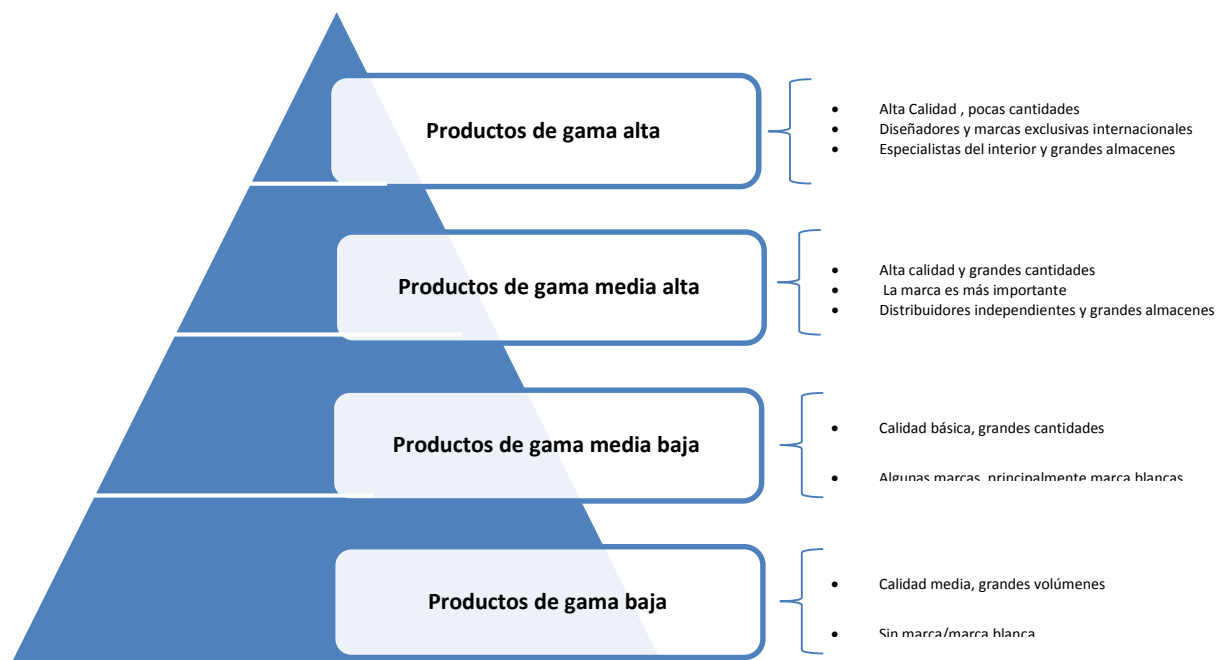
Productos de gama alta

- Alta Calidad , pocas cantidades
- Diseñadores y marcas exclusivas internacionales
- Especialistas del interior y grandes almacenes

Productos de gama media alta

- Alta calidad y grandes cantidades
- La marca es más importante
- Distribuidores independientes y grandes almacenes

Productos de gama media baja

- Calidad básica, grandes cantidades
- Algunas marcas, principalmente marca blancas

Productos de gama baja

- Calidad media, grandes volúmenes
- Sin marca/marca blanca